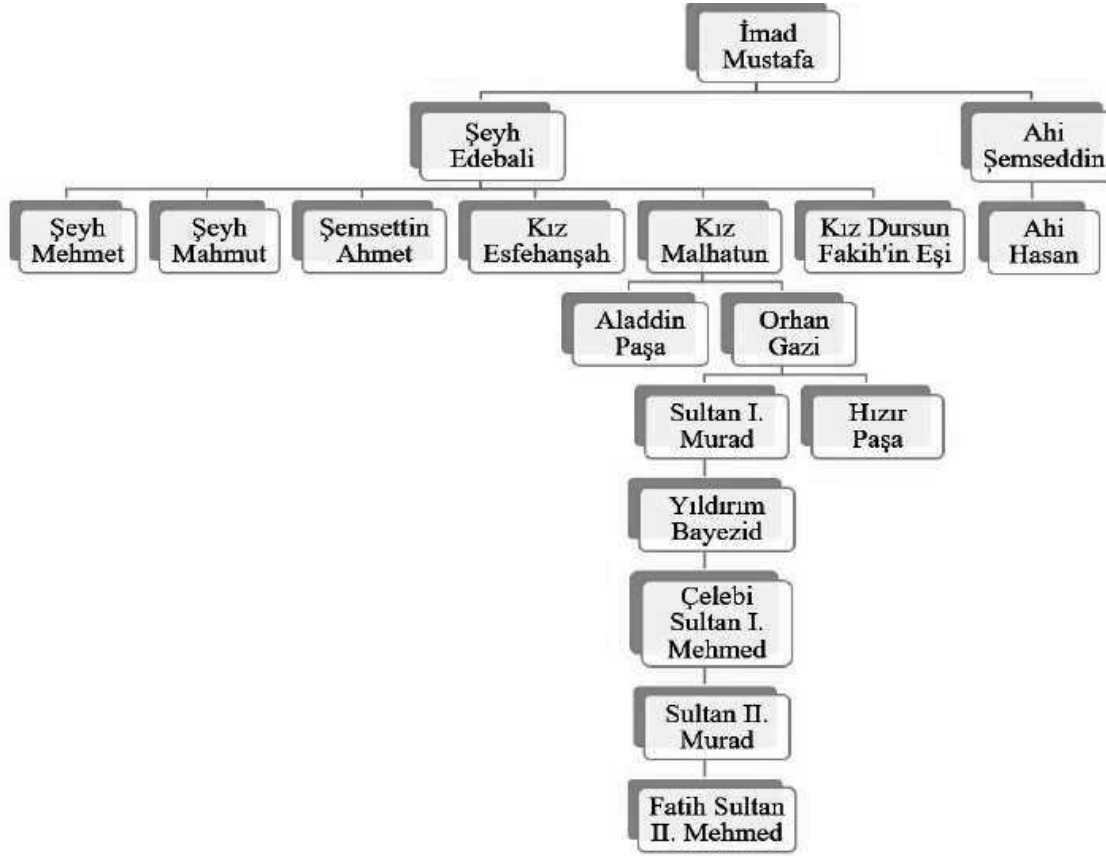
İmad Mustafa

Şeyh Edebali

Ahi Şemseddin

Şeyh Mehmet

Şeyh Mahmut

Şemsettin Ahmet

Kız Esfehanşah

Kız Malhatun

Kız Dursun Fakih'in Eşi

Ahi Hasan

Aladdin Paşa

Orhan Gazi

Sultan I. Murad

Hızır Paşa

Yıldırım Bayezid

Çelebi Sultan I. Mehmed

Sultan II. Murad

Fatih Sultan II. Mehmed